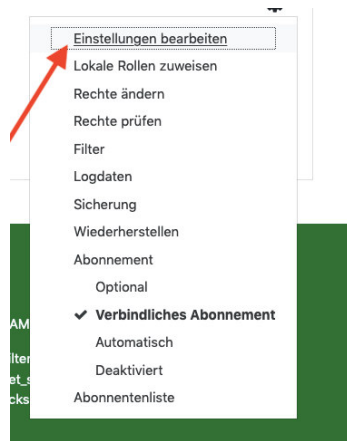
Einstellungen bearbeiten
Lokale Rollen zuweisen
Rechte ändern
Rechte prüfen
Filter
Logdaten
Sicherung
Wiederherstellen
Abonnement
Optional
✔ Verbindliches Abonnement
Automatisch
Deaktiviert
Abonnentenliste

AM
ilter
et_s
cks